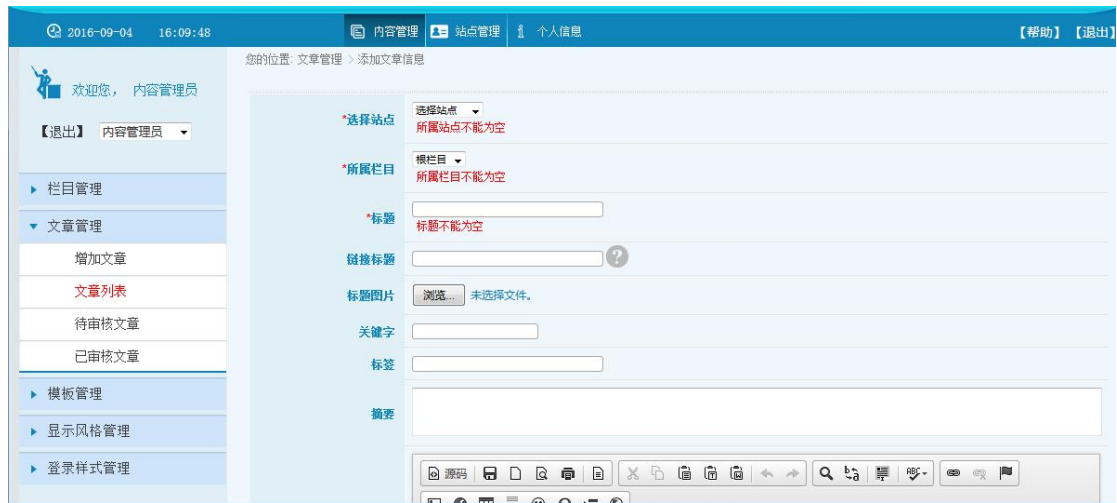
2016-09-04 16:09:48

内容管理 站点管理 个人信息

【帮助】 【退出】

欢迎您， 内容管理员

【退出】 内容管理员

▸ 栏目管理

▾ 文章管理

增加文章

文章列表

待审核文章

已审核文章

▸ 模板管理

▸ 显示风格管理

▸ 登录样式管理

您的位置: 文章管理 > 添加文章信息

*选择站点 选择站点
所属站点不能为空

*所属栏目 根栏目
所属栏目不能为空

*标题
标题不能为空

链接标题

标题图片 浏览... 未选择文件。

关键字

标签

摘要

源码